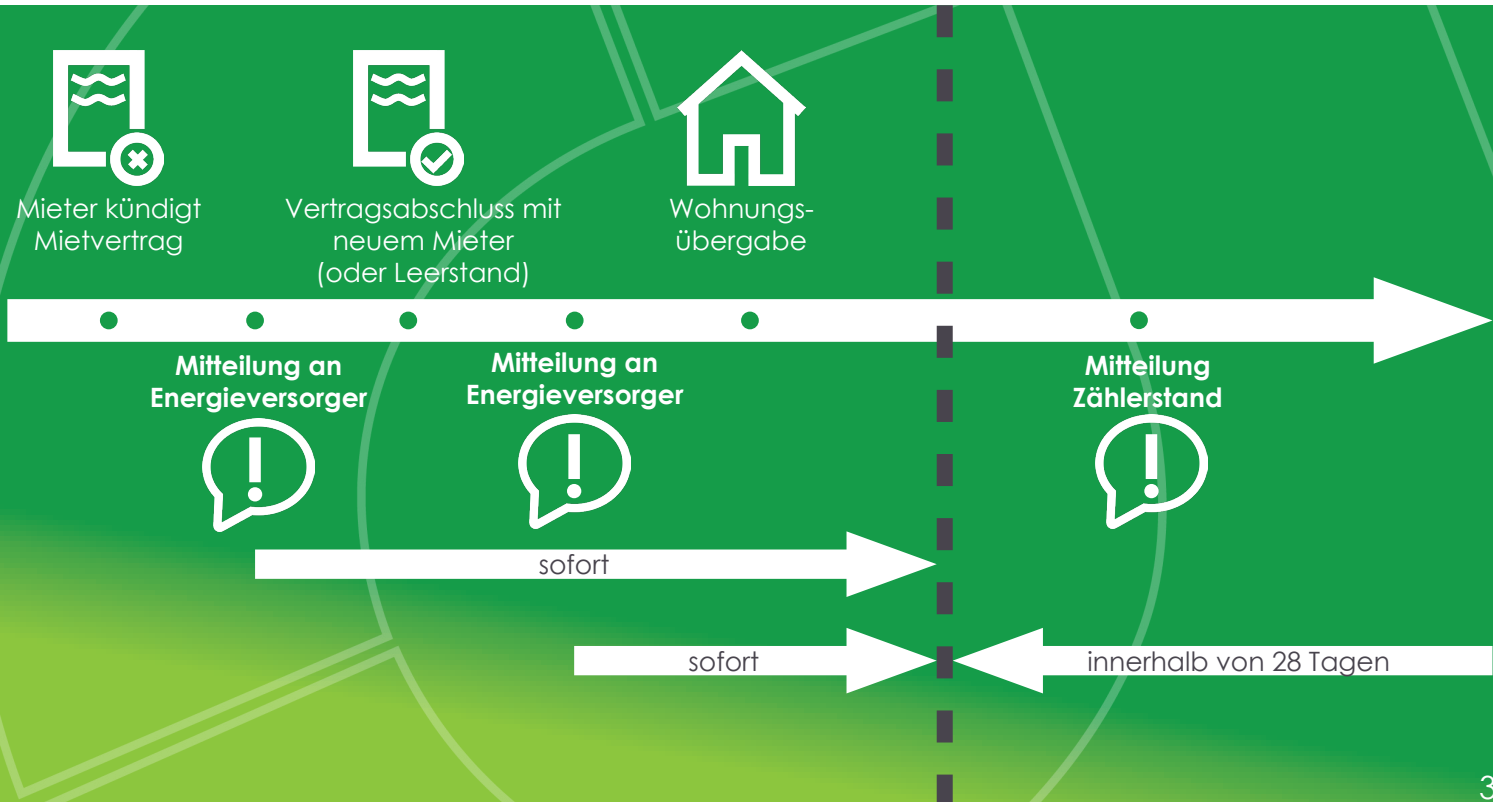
Mieter kündigt Mietvertrag

Vertragsabschluss mit neuem Mieter (oder Leerstand)

Wohnungsübergabe

Mitteilung an Energieversorger

Mitteilung an Energieversorger

Mitteilung Zählerstand

sofort

sofort

innerhalb von 28 Tagen

3